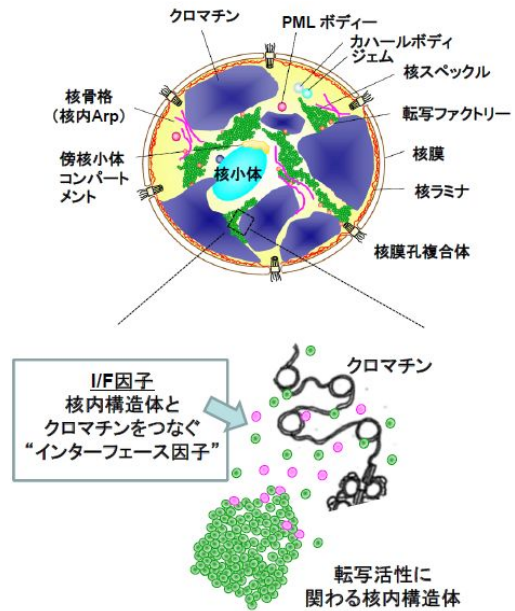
クロマチン

PML ボディー

カハールボディ

ジェム

核スペックル

核骨格
（核内Arp）

転写ファクトリー

傍核小体
コンパート
メント

核小体

核膜

核ラミナ

核膜孔複合体

I/F因子
核内構造体と
クロマチンをつなぐ
"インターフェース因子"

クロマチン

転写活性に
関わる核内構造体